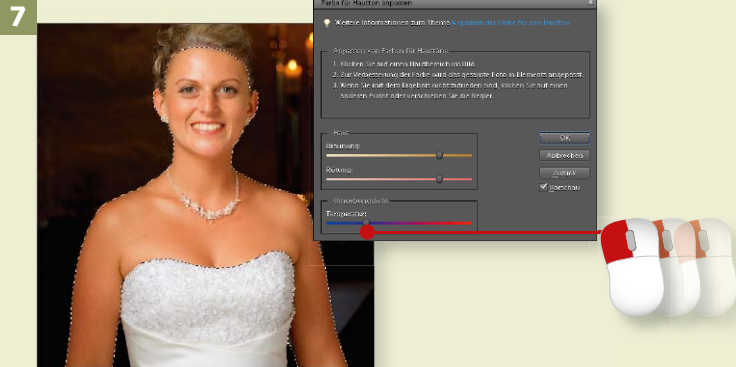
7

Farbe für Hautton anpassen

Weitere Informationen zum Thema: Anpassen der Farbe für eine Hautton

Anpassen von Farbe für Hautton

1. Klicken Sie auf einen Hautbereich im Bild.
2. Zur Verbesserung der Farbe wird das gesamte Foto in Elements angepasst.
3. Wenn Sie mit dem Ergebnis nicht zufrieden sind, klicken Sie auf einen anderen Punkt oder verschieben Sie die Regler.

Haut

Bräunung:

Rötung:

Umgebungslicht

Temperatur:

OK

Abbrechen

Zurück

Vorschau